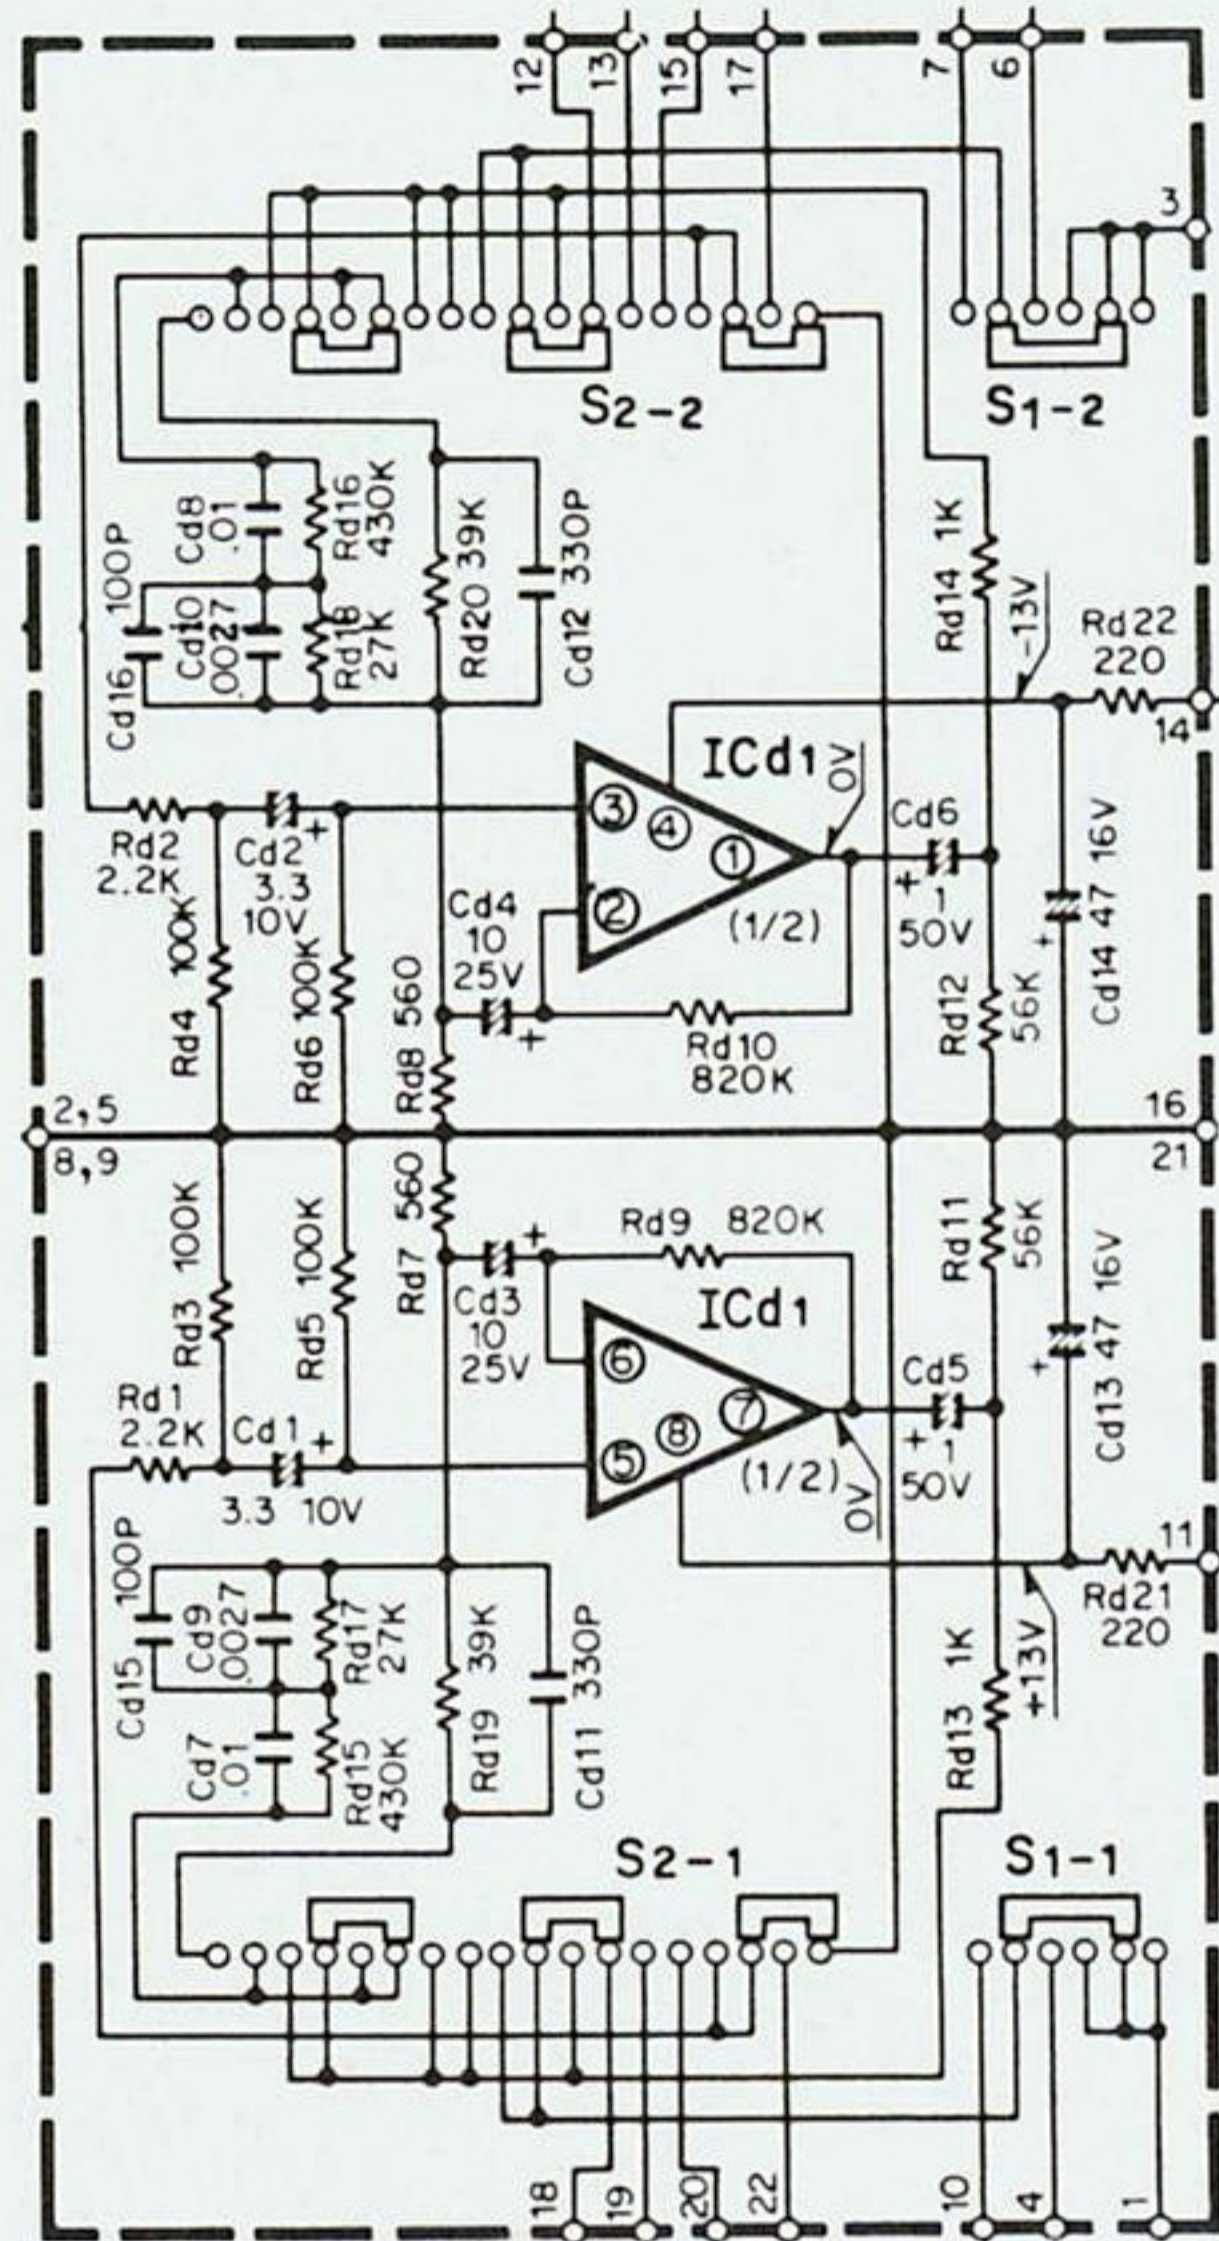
12
13
15
17
7
6
3
S2-2
S1-2
Cd8 .01
Rd16 430K
100P
Cd10 .0027
Rd18 27K
Cd16
Rd20 39K
Cd12 330P
Rd14 1K
-13V
Rd22 220
14
ICd1
0V
Rd2 2.2K
Cd2 3.3 10V
+
③
④
①
Cd6 1 50V
Cd4 10 25V
②
(1/2)
Rd4 100K
Rd6 100K
Rd8 560
Rd10 820K
Rd12 56K
Cd14 47 16V
2,5
8,9
16
21
Rd3 100K
Rd5 100K
Rd7 560
Cd3 10 25V
Rd9 820K
ICd1
Rd11 56K
Cd13 47 16V
⑥
Cd5 1 50V
Rd1 2.2K
Cd1 3.3 10V
⑤
⑧
⑦
(1/2)
0V
11
100P
Cd15
Cd9 .0027
Rd17 27K
39K
Rd19
330P
Cd11
1K
Rd13
+13V
Rd21 220
Cd7 .01
Rd15 430K
S2-1
S1-1
18
19
20
22
10
4
1